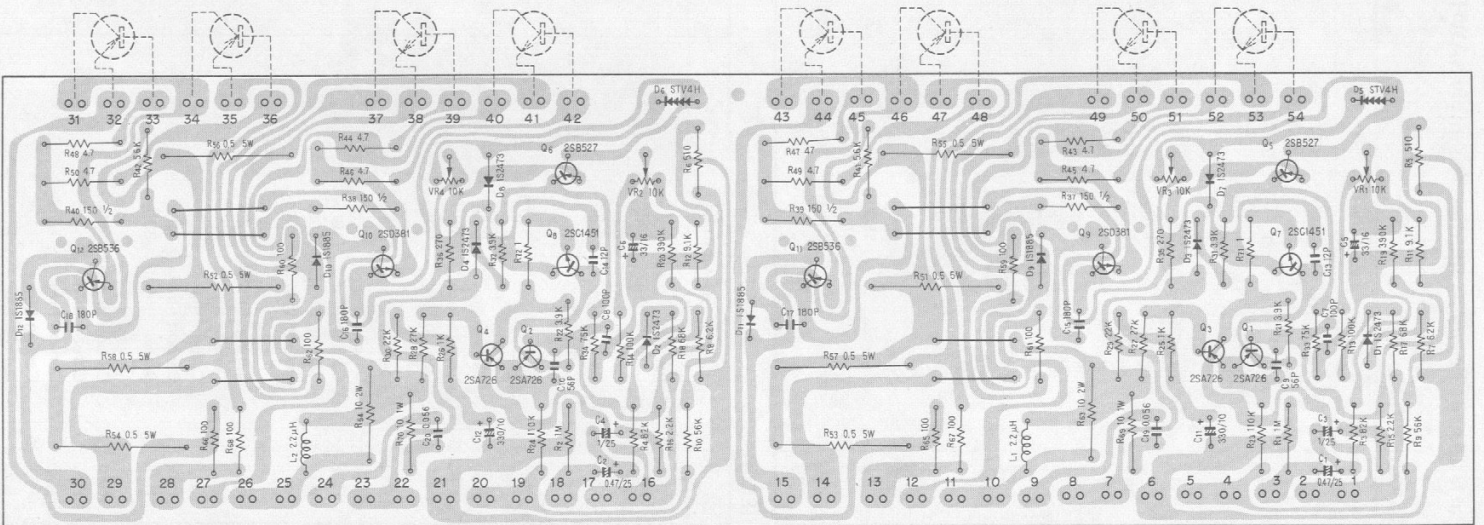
31 32 33 34 35 36 37 38 39 40 41 42

D6 STV4H

R48 4.7
R42 56K
R56 0.5 5W
R44 4.7
R46 4.7
R50 4.7
R40 150 1/2
R38 150 1/2
VR4 10K
D8 1S2473
Q6 2SB527
VR2 10K
R6 510

Q12 2SB536
R60 100
D10 1S1885
Q10 2SD381
R36 270
D4 1S2473
R32 3.3K
R12 1
Q8 2SC1451
C6 33/16
C14 12P
R20 390K
R12 5.1K
R52 0.5 5W

D12 1S1885
C18 180P
R62 100
C16 180P
R30 22K
R28 27K
R26 1K
Q4 2SA726
Q2 2SA726
R22 3.3K
R34 75K
C8 100P
C10 56P
R14 100K
D2 1S2473
R18 68K
R8 6.2K

R58 0.5 5W
R54 0.5 5W
R46 100
R58 100
R64 10 2W
L2 2.2μH
R10 10 1W
C20 0.056
C12 330/10
R4 110K
R2 1M
C4 1/25
C2 0.47/25
R4 82K
R16 2.2K
R10 56K

30 29 28 27 26 25 24 23 22 21 20 19 18 17 16

43 44 45 46 47 48 49 50 51 52 53 54

D5 STV4H

R47 47
R41 56K
R55 0.5 5W
R43 4.7
R45 4.7
R49 4.7
R39 150 1/2
R37 150 1/2
VR3 10K
D7 1S2473
Q5 2SB527
VR1 10K
R5 510

Q11 2SB536
R59 100
D9 1S1885
Q9 2SD381
R35 270
D3 1S2473
R31 3.3K
R11 1
Q7 2SC1451
C5 33/16
C13 12P
R19 390K
R11 9.1K
R51 0.5 5W

D11 1S1885
C17 180P
R61 100
C15 180P
R29 22K
R27 27K
R25 1K
Q3 2SA726
Q1 2SA726
R21 3.3K
R33 75K
C7 100P
C9 56P
R13 100K
D1 1S2473
R17 68K
R7 6.2K

R57 0.5 5W
R53 0.5 5W
R65 100
R67 100
R63 10 2W
L1 2.2μH
R9 10 1W
C19 0.056
C11 330/10
R3 110K
R1 1M
C3 1/25
C1 0.47/25
R3 82K
R15 2.2K
R9 56K

15 14 13 12 11 10 9 8 7 6 5 4 3 2 1